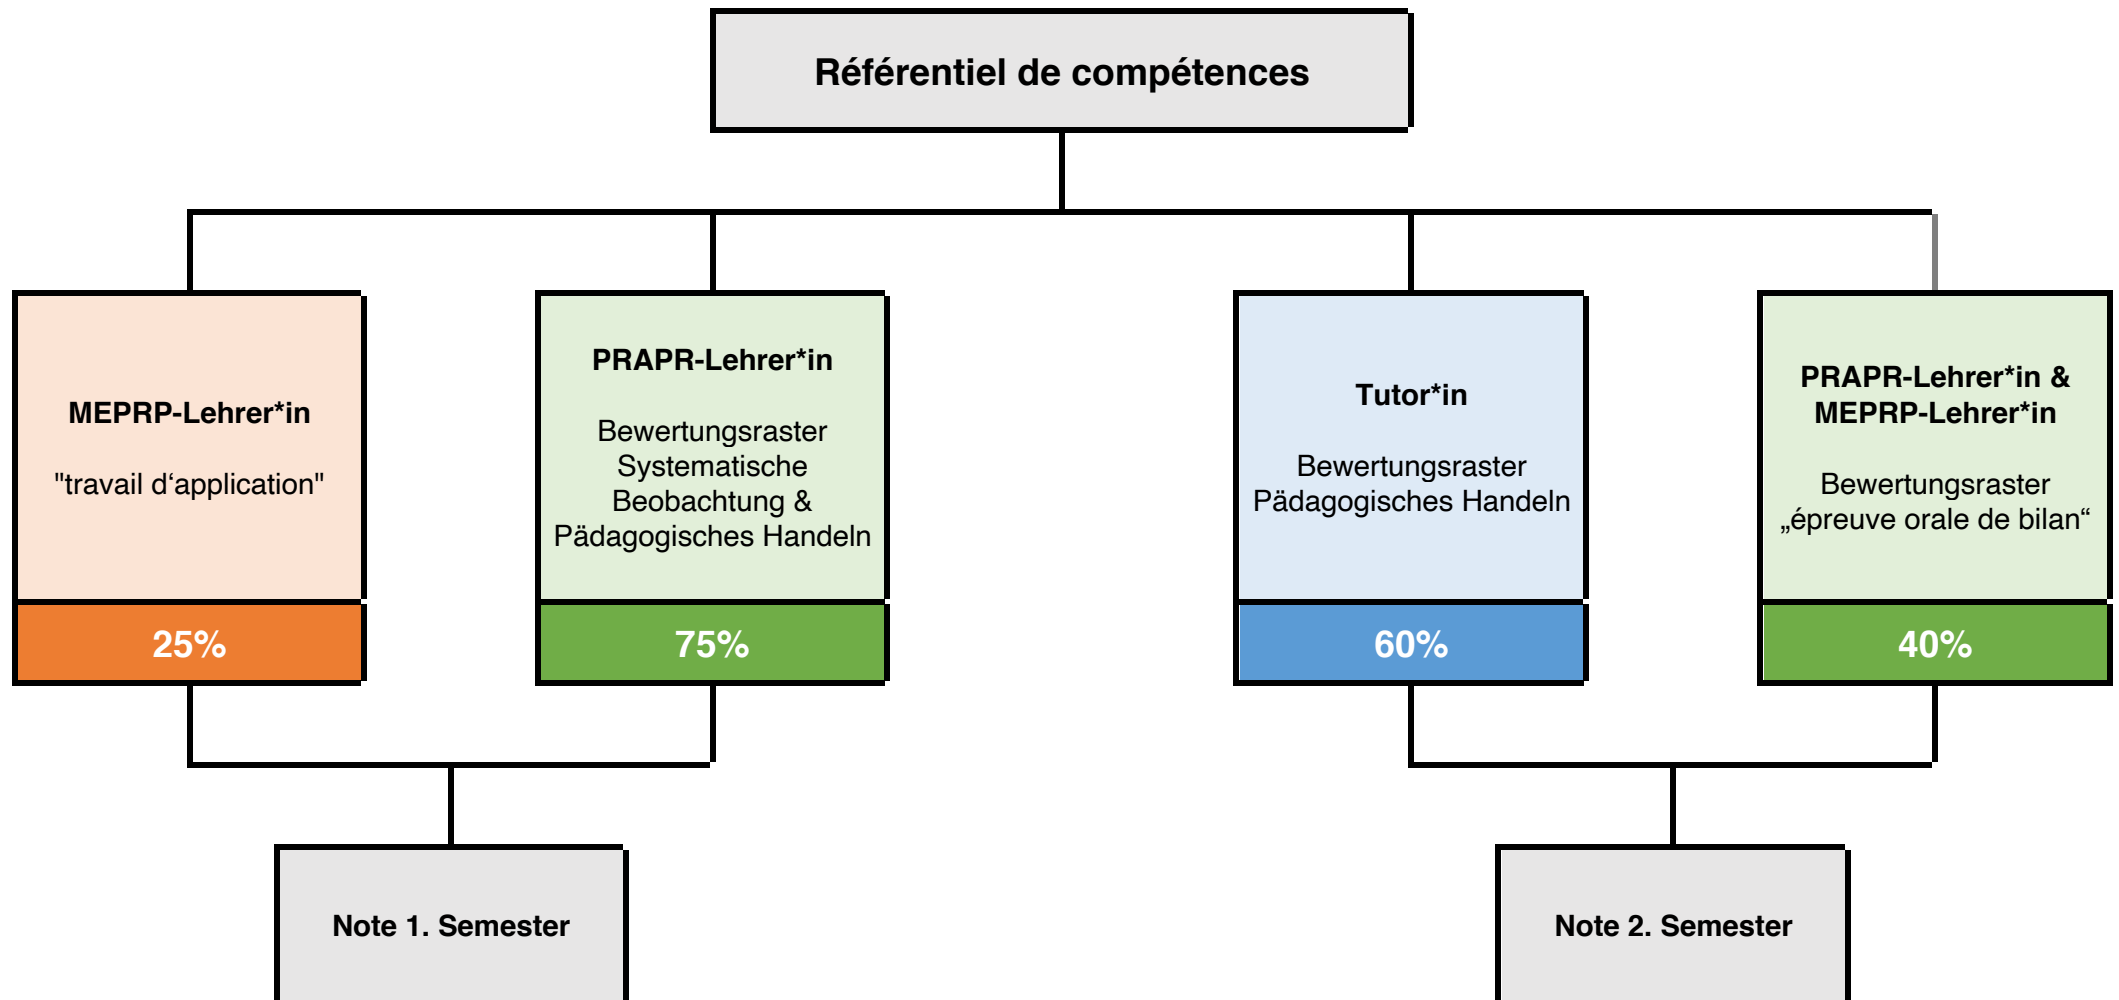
Référentiel de compétences

MEPRP-Lehrer*in

"travail d‘application"

25%

PRAPR-Lehrer*in

Bewertungsraster Systematische Beobachtung & Pädagogisches Handeln

75%

Tutor*in

Bewertungsraster Pädagogisches Handeln

60%

PRAPR-Lehrer*in & MEPRP-Lehrer*in

Bewertungsraster „épreuve orale de bilan“

40%

Note 1. Semester

Note 2. Semester